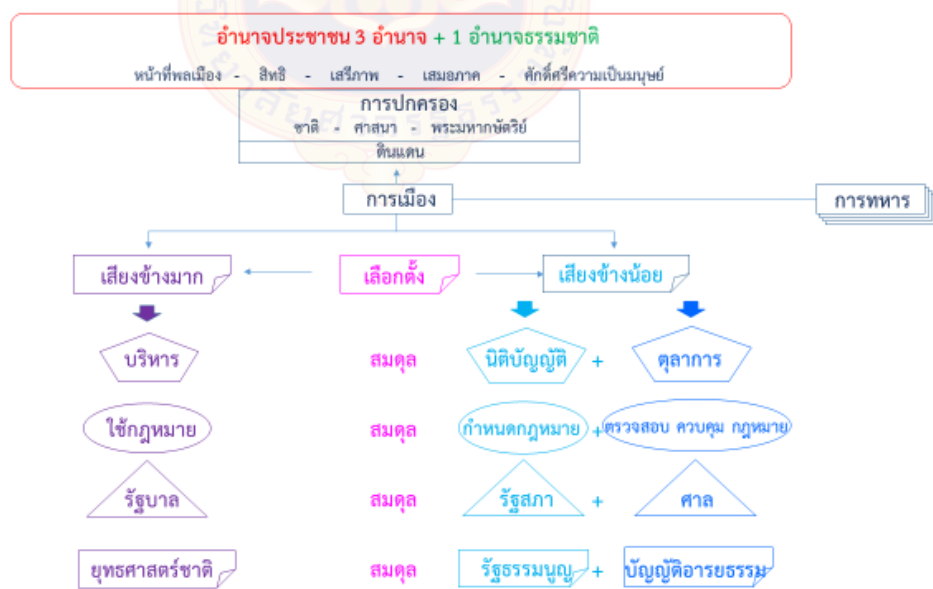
อำนาจประชาชน 3 อำนาจ + 1 อำนาจธรรมชาติ

หน้าที่พลเมือง - สิทธิ - เสรีภาพ - เสมอภาค - ศักดิ์ศรีความเป็นมนุษย์

การปกครอง

ชาติ - ศาสนา - พระมหากษัตริย์

ดินแดน

การเมือง

การทหาร

เสียงข้างมาก

เลือกตั้ง

เสียงข้างน้อย

บริหาร

สมดุล

นิติบัญญัติ

+

ตุลาการ

ใช้กฎหมาย

สมดุล

กำหนดกฎหมาย

+

ตรวจสอบ ควบคุม กฎหมาย

รัฐบาล

สมดุล

รัฐสภา

+

ศาล

ยุทธศาสตร์ชาติ

สมดุล

รัฐธรรมนูญ

+

บัญญัติอารยธรรม